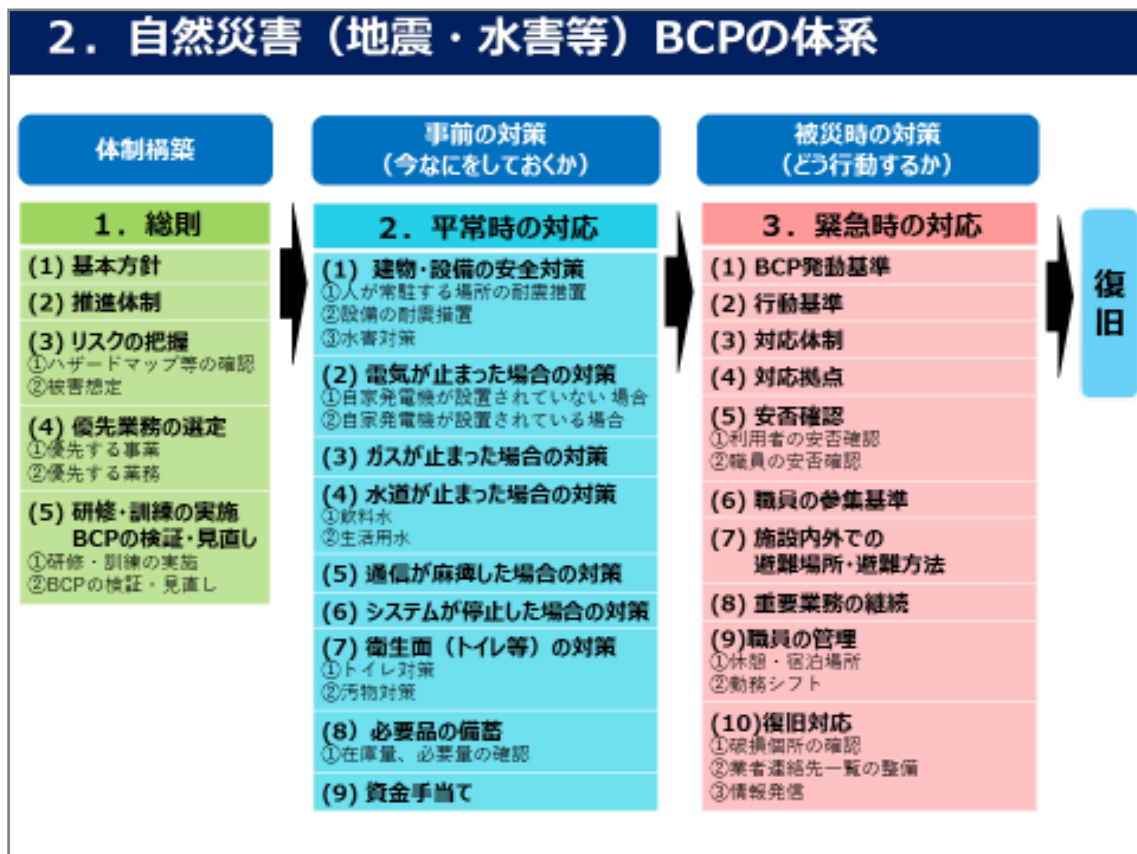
2．自然災害（地震・水害等）BCPの体系

体制構築

事前の対策
（今なにをしておくか）

被災時の対策
（どう行動するか）

1．総則
(1) 基本方針
(2) 推進体制
(3) リスクの把握
①ハザードマップ等の確認
②被害想定
(4) 優先業務の選定
①優先する事業
②優先する業務
(5) 研修・訓練の実施
BCPの検証・見直し
①研修・訓練の実施
②BCPの検証・見直し

2．平常時の対応
(1) 建物・設備の安全対策
①人が常駐する場所の耐震措置
②設備の耐震措置
③水害対策
(2) 電気が止まった場合の対策
①自家発電機が設置されていない場合
②自家発電機が設置されている場合
(3) ガスが止まった場合の対策
(4) 水道が止まった場合の対策
①飲料水
②生活用水
(5) 通信が麻痺した場合の対策
(6) システムが停止した場合の対策
(7) 衛生面（トイレ等）の対策
①トイレ対策
②汚物対策
(8) 必要品の備蓄
①在庫量、必要量の確認
(9) 資金手当て

3．緊急時の対応
(1) BCP発動基準
(2) 行動基準
(3) 対応体制
(4) 対応拠点
(5) 安否確認
①利用者の安否確認
②職員の安否確認
(6) 職員の参集基準
(7) 施設内外での
避難場所・避難方法
(8) 重要業務の継続
(9)職員の管理
①休憩・宿泊場所
②勤務シフト
(10)復旧対応
①破損個所の確認
②業者連絡先一覧の整備
③情報発信

復旧